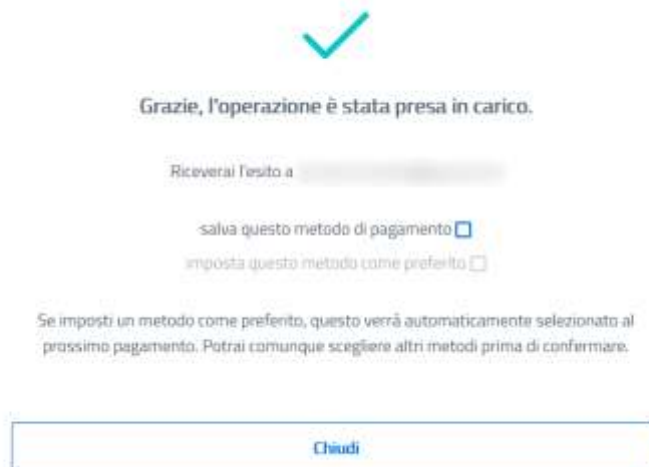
Grazie, l'operazione è stata presa in carico.

Riceverai l'esito a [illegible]

salva questo metodo di pagamento

imposta questo metodo come preferito

Se imposti un metodo come preferito, questo verrà automaticamente selezionato al prossimo pagamento. Potrai comunque scegliere altri metodi prima di confermare.

Chiudi